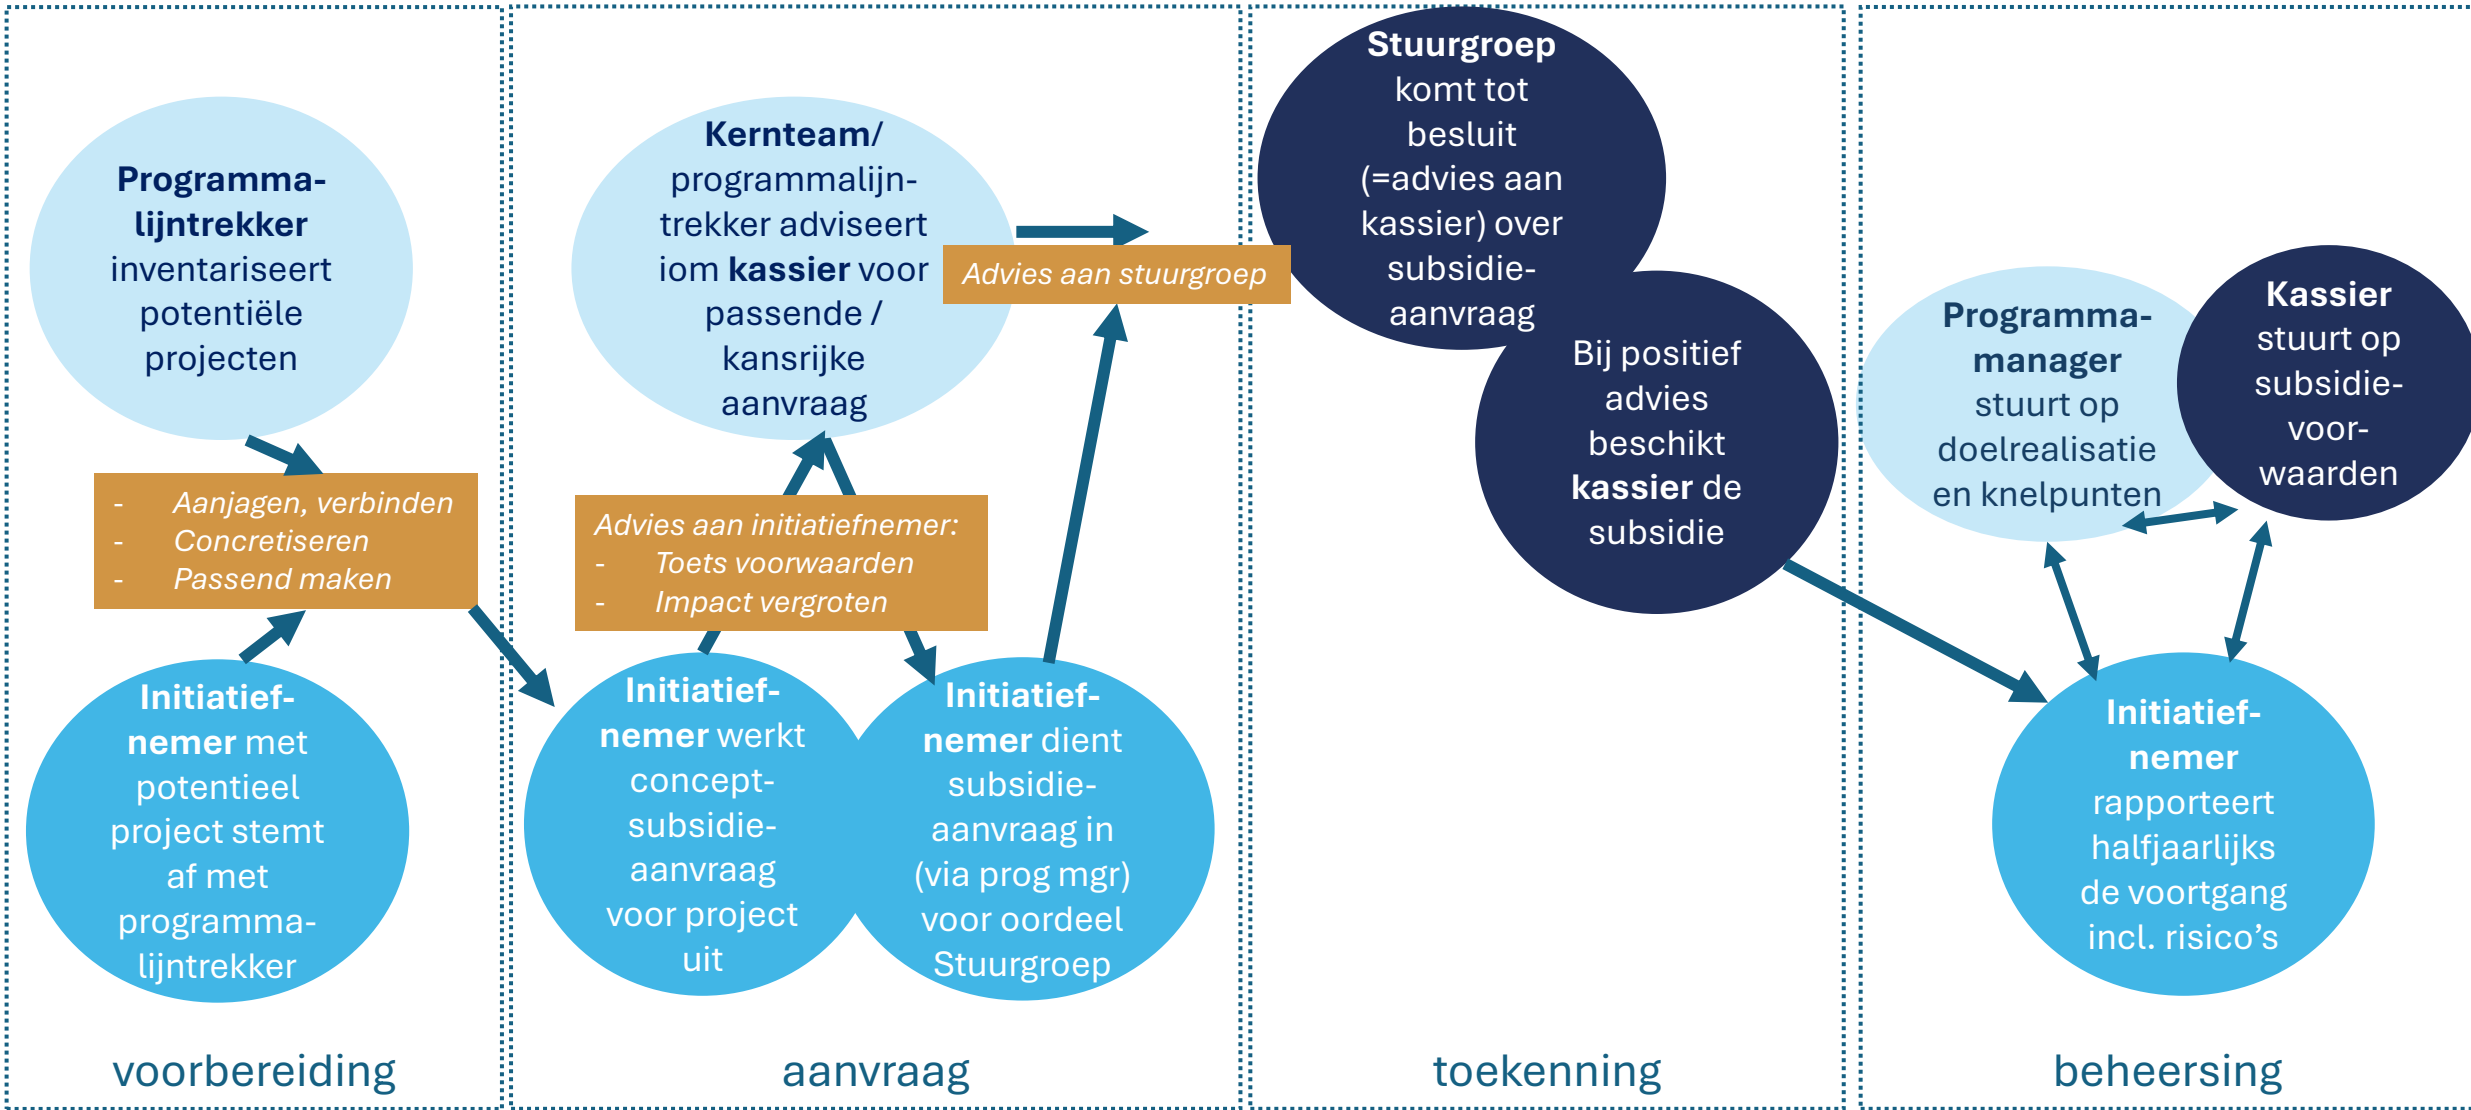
Programmalijntrekker inventariseert potentiële projecten

- Aanjagen, verbinden
- Concretiseren
- Passend maken

Initiatiefnemer met potentieel project stemt af met programmalijntrekker

voorbereiding

Kernteam/ programmalijntrekker adviseert iom kassier voor passende / kansrijke aanvraag

Advies aan stuurgroep

Advies aan initiatiefnemer:
- Toets voorwaarden
- Impact vergroten

Initiatiefnemer werkt concept-subsidieaanvraag voor project uit

Initiatiefnemer dient subsidieaanvraag in (via prog mgr) voor oordeel Stuurgroep

aanvraag

Stuurgroep komt tot besluit (=advies aan kassier) over subsidieaanvraag

Bij positief advies beschikt kassier de subsidie

toekenning

Programmamanager stuurt op doelrealisatie en knelpunten

Kassier stuurt op subsidievoorwaarden

Initiatiefnemer rapporteert halfjaarlijks de voortgang incl. risico's

beheersing